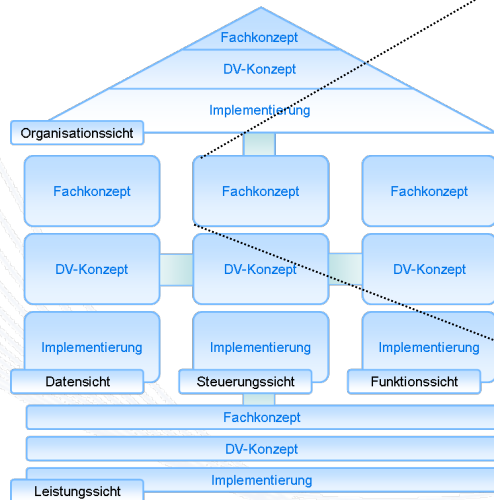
Fachkonzept

DV-Konzept

Implementierung

Organisationssicht

Fachkonzept

Fachkonzept

Fachkonzept

DV-Konzept

DV-Konzept

DV-Konzept

Implementierung

Implementierung

Implementierung

Datensicht

Steuerungssicht

Funktionssicht

Fachkonzept

DV-Konzept

Implementierung

Leistungssicht